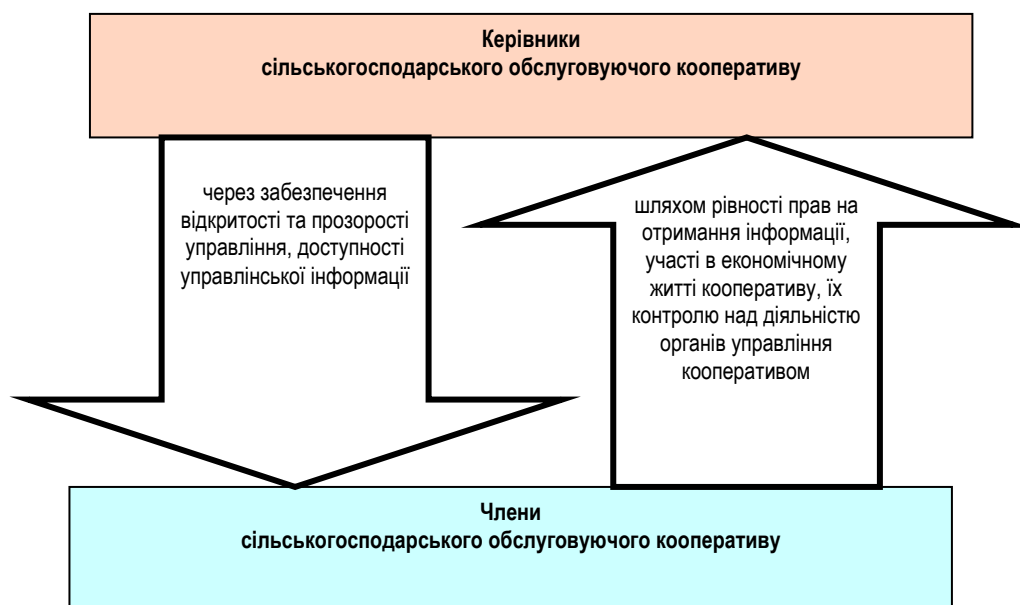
Керівники
сільськогосподарського обслуговуючого кооперативу

через забезпечення відкритості та прозорості управління, доступності управлінської інформації

шляхом рівності прав на отримання інформації, участі в економічному житті кооперативу, їх контролю над діяльністю органів управління кооперативом

Члени
сільськогосподарського обслуговуючого кооперативу